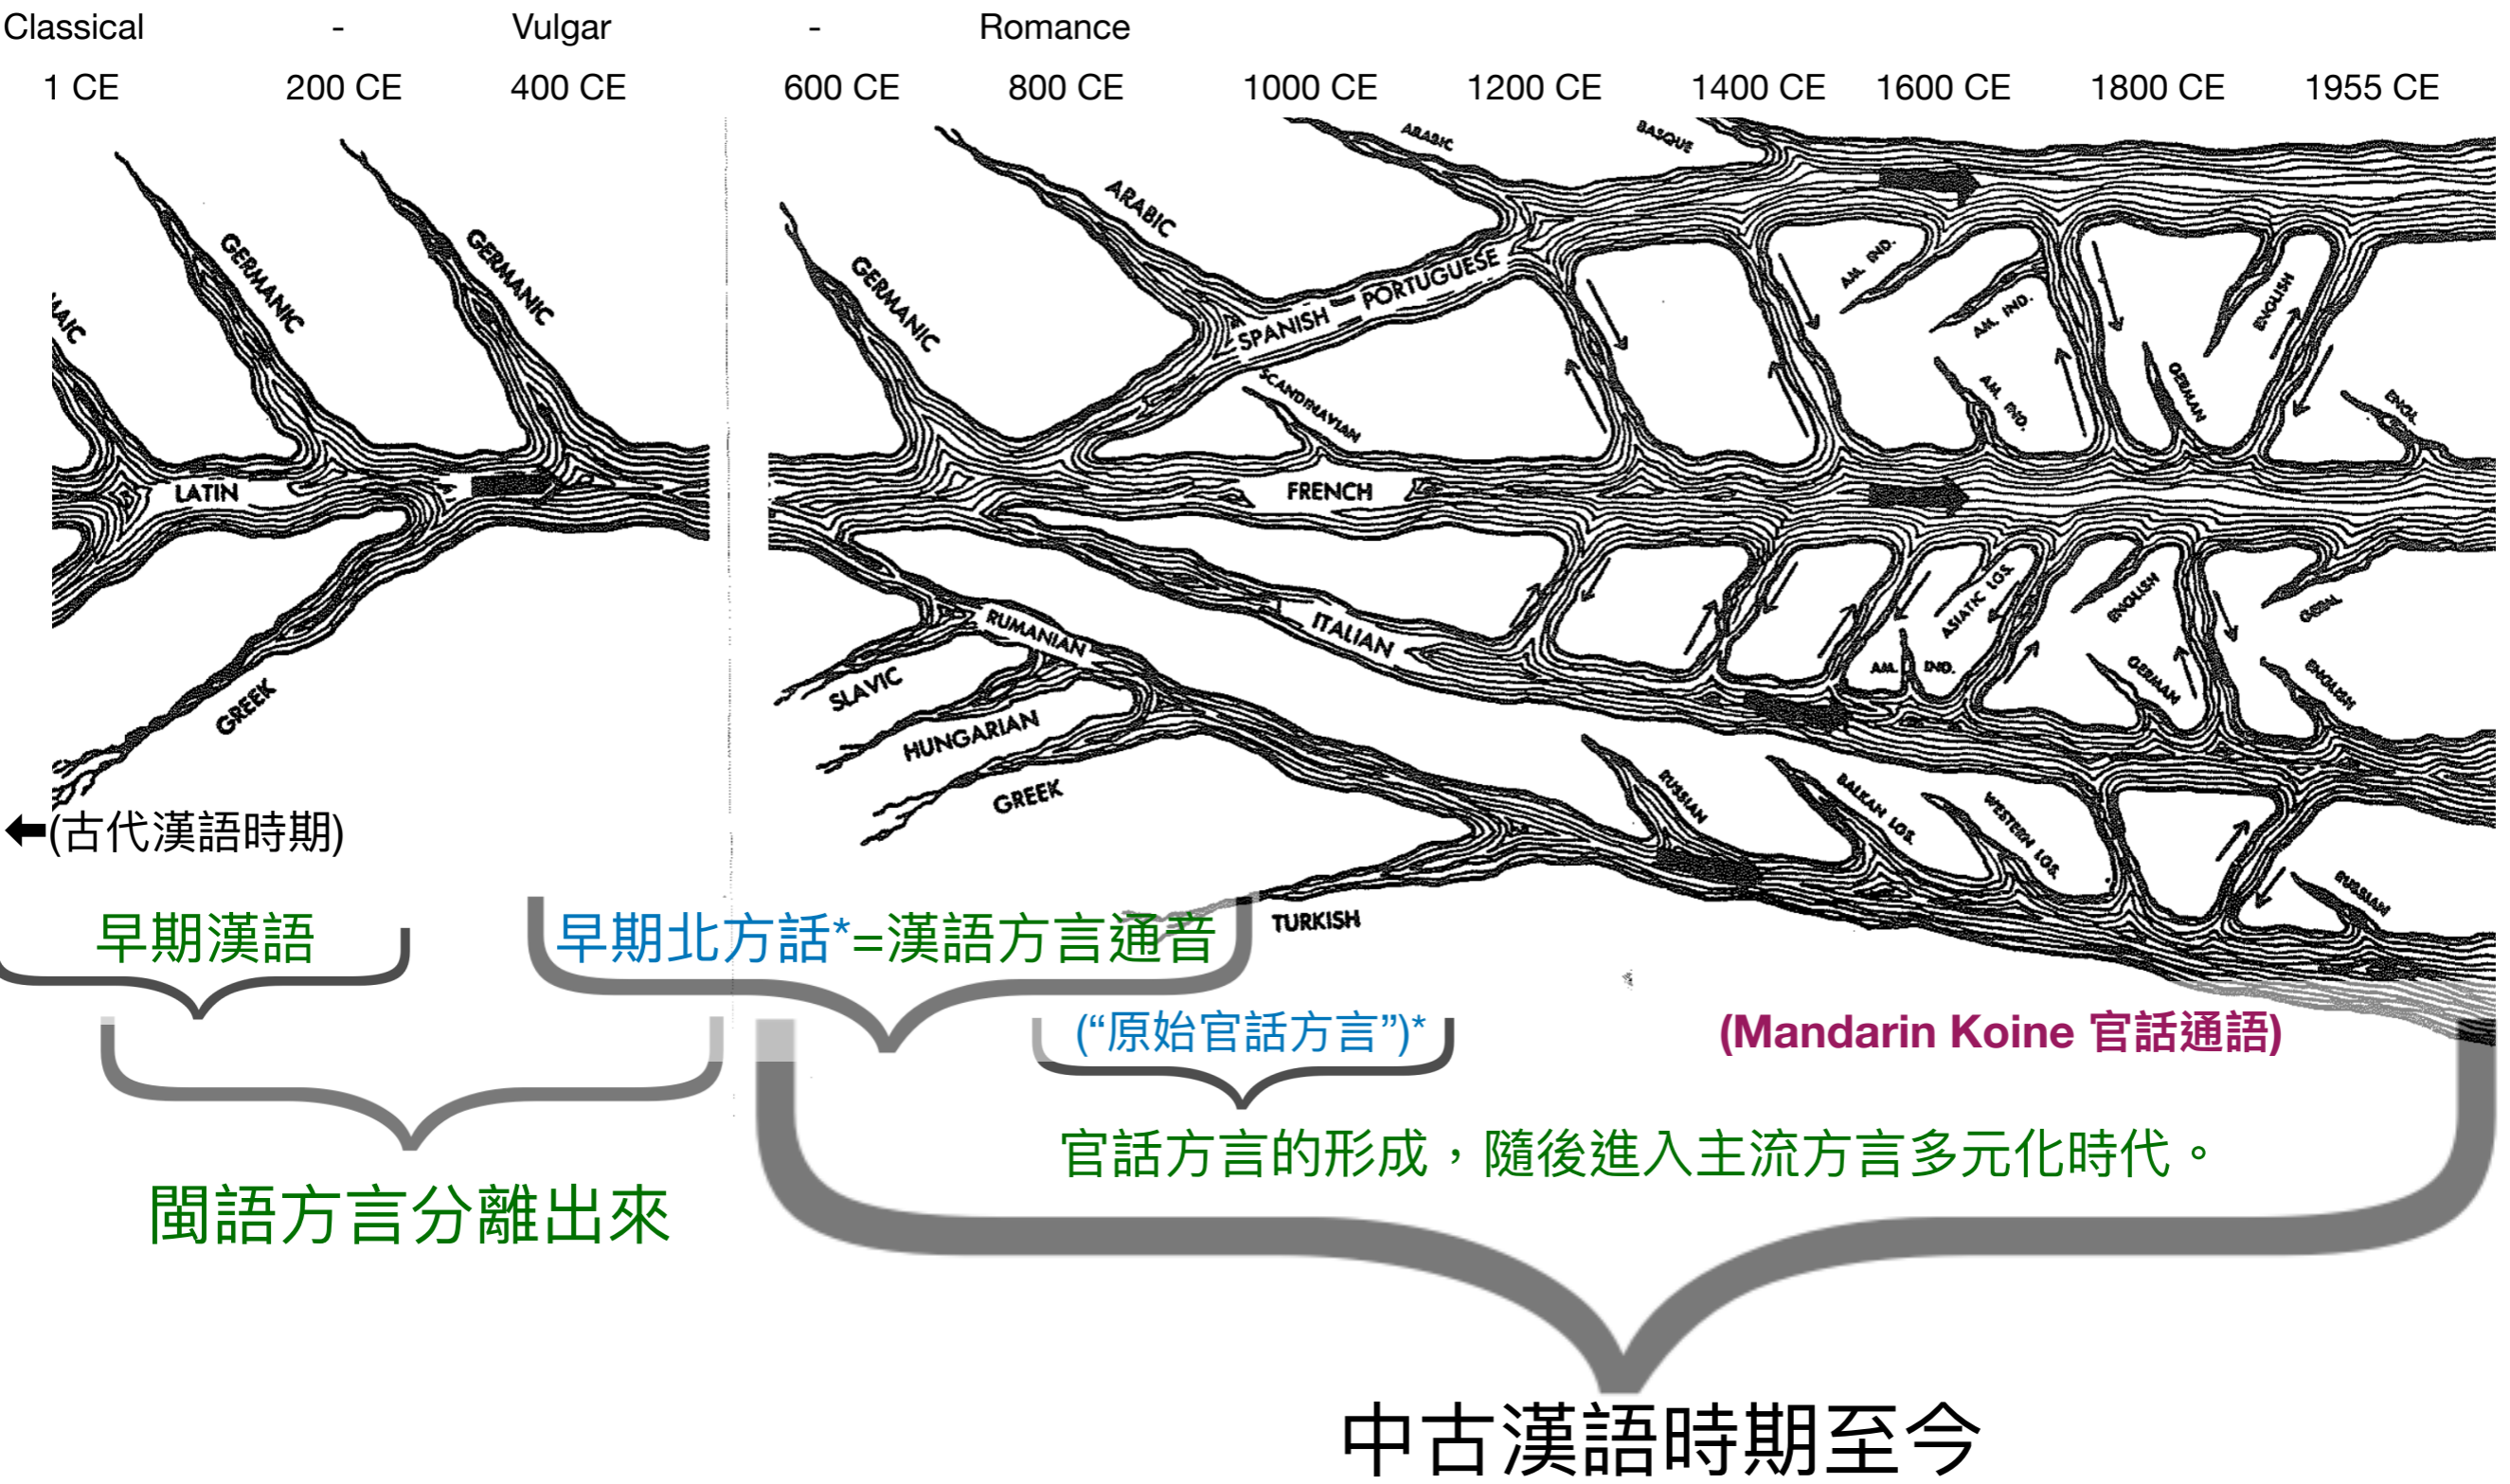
Classical - Vulgar - Romance

1 CE 200 CE 400 CE 600 CE 800 CE 1000 CE 1200 CE 1400 CE 1600 CE 1800 CE 1955 CE

AIC GERMANIC GERMANIC LATIN GREEK

GERMANIC ARABIC ARABIC BASQUE SPANISH PORTUGUESE SCANDINAVIAN FRENCH ITALIAN RUMANIAN SLAVIC HUNGARIAN GREEK TURKISH

AM. IND. AM. IND. AM. IND. ENGLISH GERMAN ENGL ASIATIC LGS. AM. IND. ENGLISH GERMAN GERM ENGLISH RUSSIAN BALKAN LGS. WESTERN LGS. RUSSIAN

←(古代漢語時期)

早期漢語

早期北方話*=漢語方言通音

("原始官話方言")*

(Mandarin Koine 官話通語)

官話方言的形成，隨後進入主流方言多元化時代。

閩語方言分離出來

中古漢語時期至今